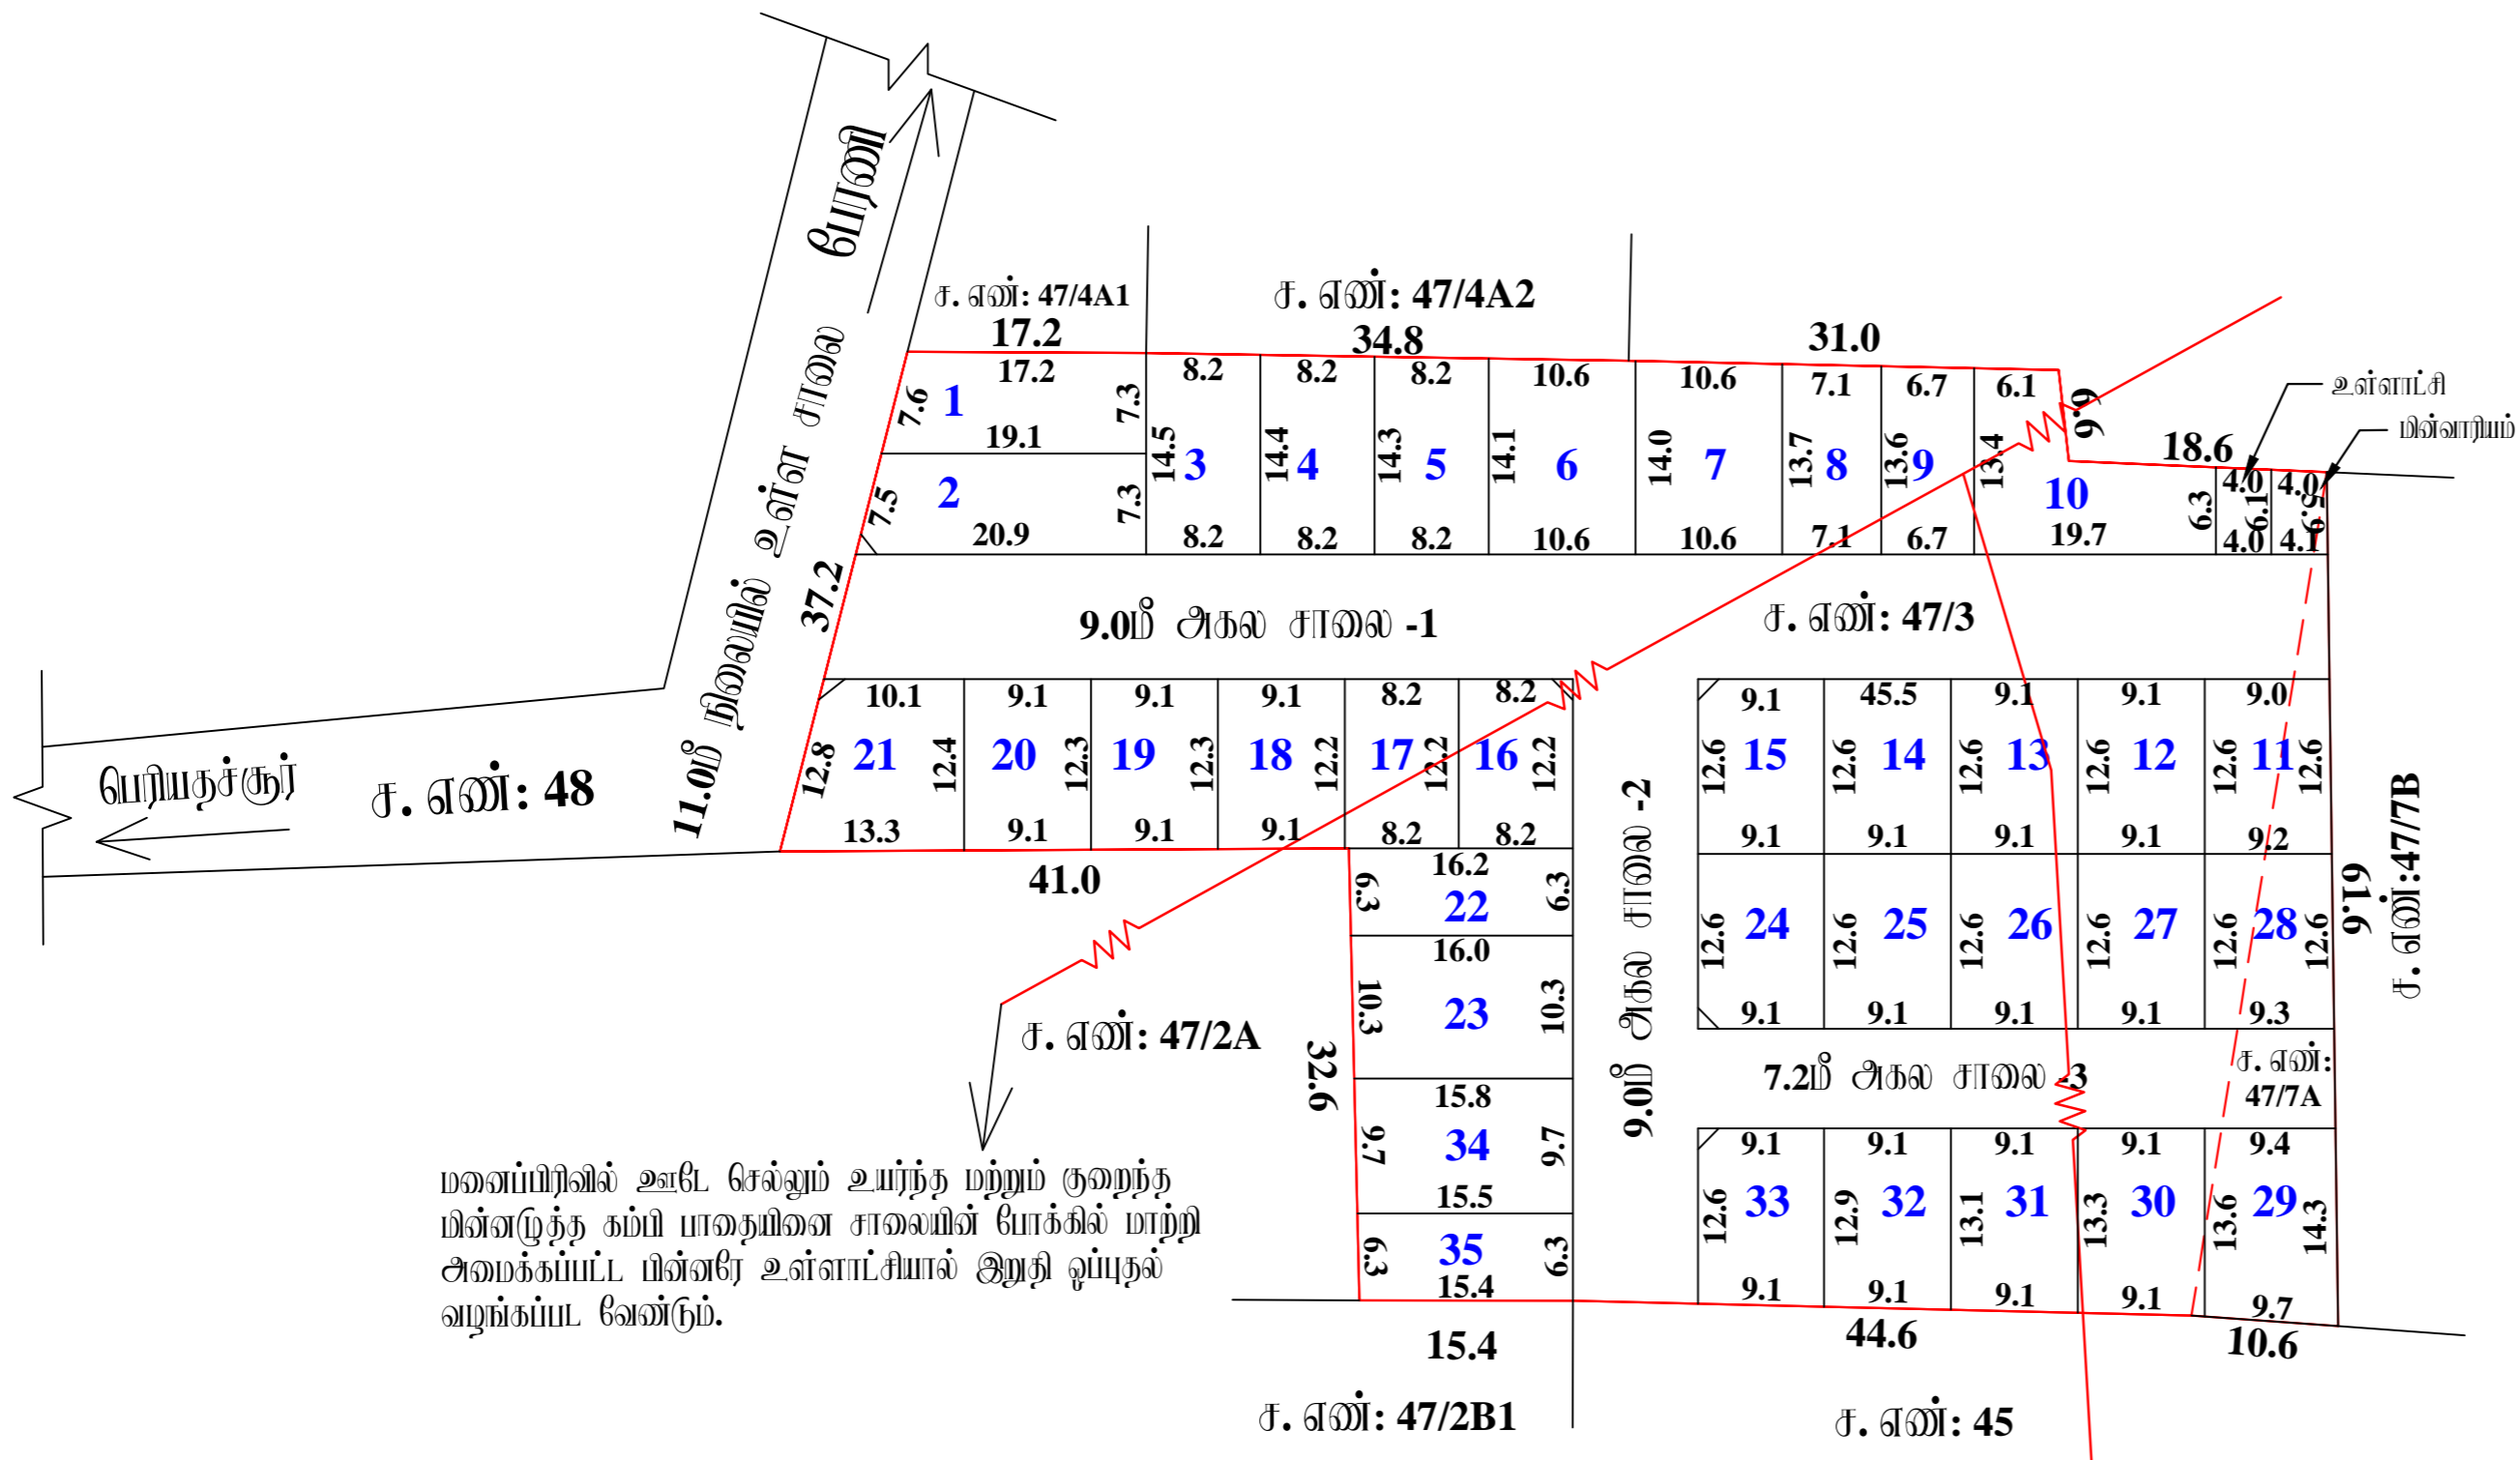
போரணி

11.0மீ நிலையில் உள்ள சாலை

ச. எண்: 47/4A1
17.2

ச. எண்: 47/4A2
34.8

31.0

17.2
7.6 1
19.1
7.3
7.5 2
20.9
7.3

8.2
14.5 3
8.2

8.2
14.4 4
8.2

8.2
14.3 5
8.2

10.6
14.1 6
10.6

10.6
14.0 7
10.6

7.1
13.7 8
7.1

6.7
13.6 9
6.7

6.1
13.4 10
19.7
6.6
18.6

6.3
4.0
6.1
4.0
4.0
6.5
4.1

உள்ளாட்சி
மின்வாரியம்

37.2

9.0மீ அகல சாலை -1

ச. எண்: 47/3

10.1
12.8 21 12.4
13.3

9.1
20 12.3
9.1

9.1
19 12.3
9.1

9.1
18 12.2
9.1

8.2
17 12.2
8.2

8.2
16 12.2
8.2

பெரியதச்சூர்

ச. எண்: 48

41.0

9.0மீ அகல சாலை -2

9.1
12.6 15
9.1

45.5
12.6 14
9.1

9.1
12.6 13
9.1

9.1
12.6 12
9.1

9.0
12.6 11 12.6
9.2

12.6 24
9.1

12.6 25
9.1

12.6 26
9.1

12.6 27
9.1

12.6 28 12.6
9.3

61.6

ச. எண்:47/7B

16.2
6.3 22 6.3

16.0
10.3 23 10.3

15.8
9.7 34 9.7
15.5

6.3 35 6.3
15.4

32.6

ச. எண்: 47/2A

7.2மீ அகல சாலை -3

ச. எண்:
47/7A

9.1
12.6 33
9.1

9.1
12.9 32
9.1

9.1
13.1 31
9.1

9.1
13.3 30
9.1

9.4
13.6 29 14.3
9.7

மனைப்பிரிவில் ஊடே செல்லும் உயர்ந்த மற்றும் குறைந்த மின்னழுத்த கம்பி பாதையினை சாலையின் போக்கில் மாற்றி அமைக்கப்பட்ட பின்னரே உள்ளாட்சியால் இறுதி ஒப்புதல் வழங்கப்பட வேண்டும்.

15.4

44.6

10.6

ச. எண்: 47/2B1

ச. எண்: 45